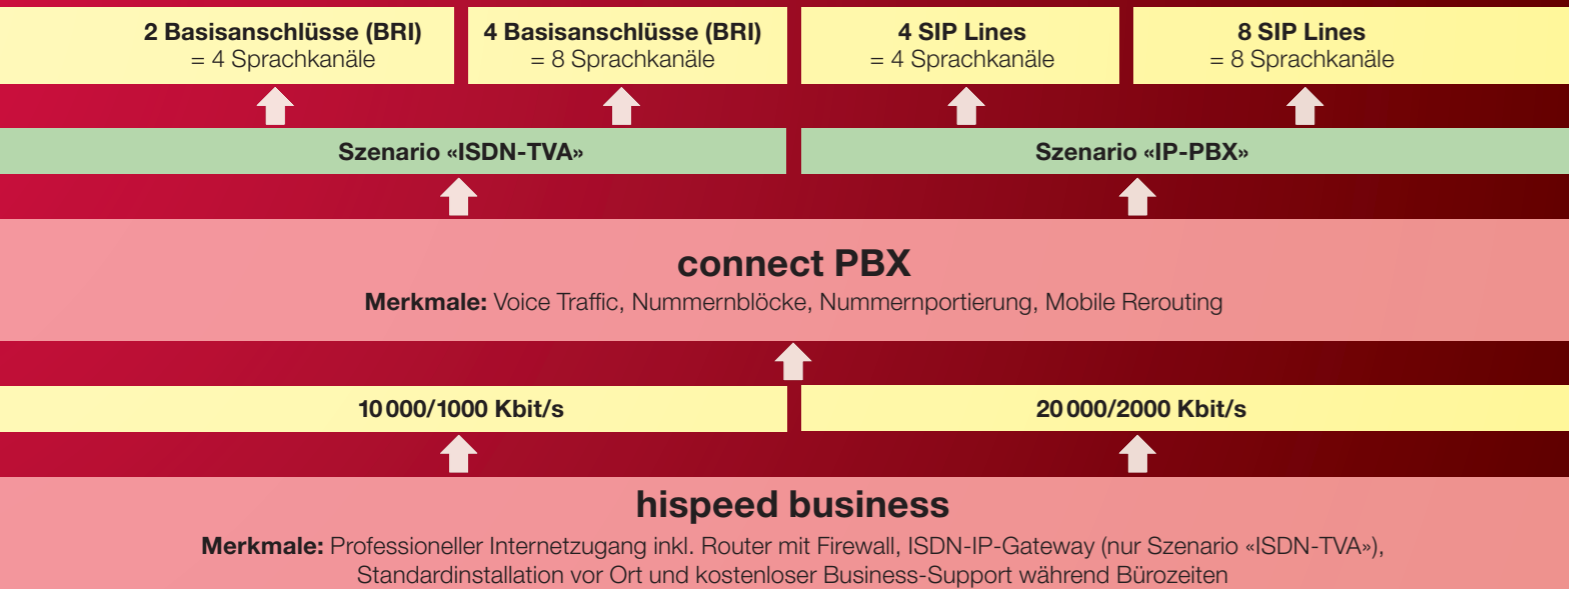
2 Basisanschlüsse (BRI)
= 4 Sprachkanäle

4 Basisanschlüsse (BRI)
= 8 Sprachkanäle

4 SIP Lines
= 4 Sprachkanäle

8 SIP Lines
= 8 Sprachkanäle

Szenario «ISDN-TVA»

Szenario «IP-PBX»

connect PBX

**Merkmale:** Voice Traffic, Nummernblöcke, Nummernportierung, Mobile Rerouting

10 000/1000 Kbit/s

20 000/2000 Kbit/s

hispeed business

**Merkmale:** Professioneller Internetzugang inkl. Router mit Firewall, ISDN-IP-Gateway (nur Szenario «ISDN-TVA»), Standardinstallation vor Ort und kostenloser Business-Support während Bürozeiten